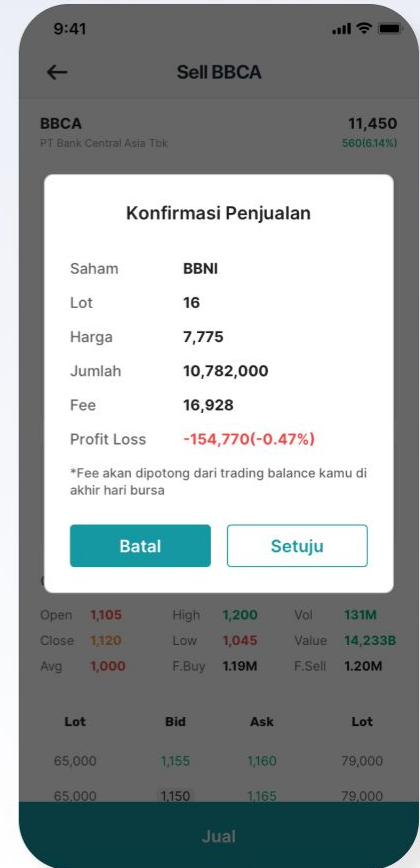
9:41

Sell BBCA

BBCA
PT Bank Central Asia Tbk

11,450
560(6.14%)

Konfirmasi Penjualan

| Saham | BBNI |
|---|---|
| Lot | 16 |
| Harga | 7,775 |
| Jumlah | 10,782,000 |
| Fee | 16,928 |
| Profit Loss | -154,770(-0.47%) |

*Fee akan dipotong dari trading balance kamu di akhir hari bursa

Batal

Setuju

| Open | 1,105 | High | 1,200 | Vol | 131M |
|---|---|---|---|---|---|
| Close | 1,120 | Low | 1,045 | Value | 14,233B |
| Avg | 1,000 | F.Buy | 1.19M | F.Sell | 1.20M |

| Lot | Bid | Ask | Lot |
|---|---|---|---|
| 65,000 | 1,155 | 1,160 | 79,000 |
| 65,000 | 1,150 | 1,165 | 79,000 |

Jual